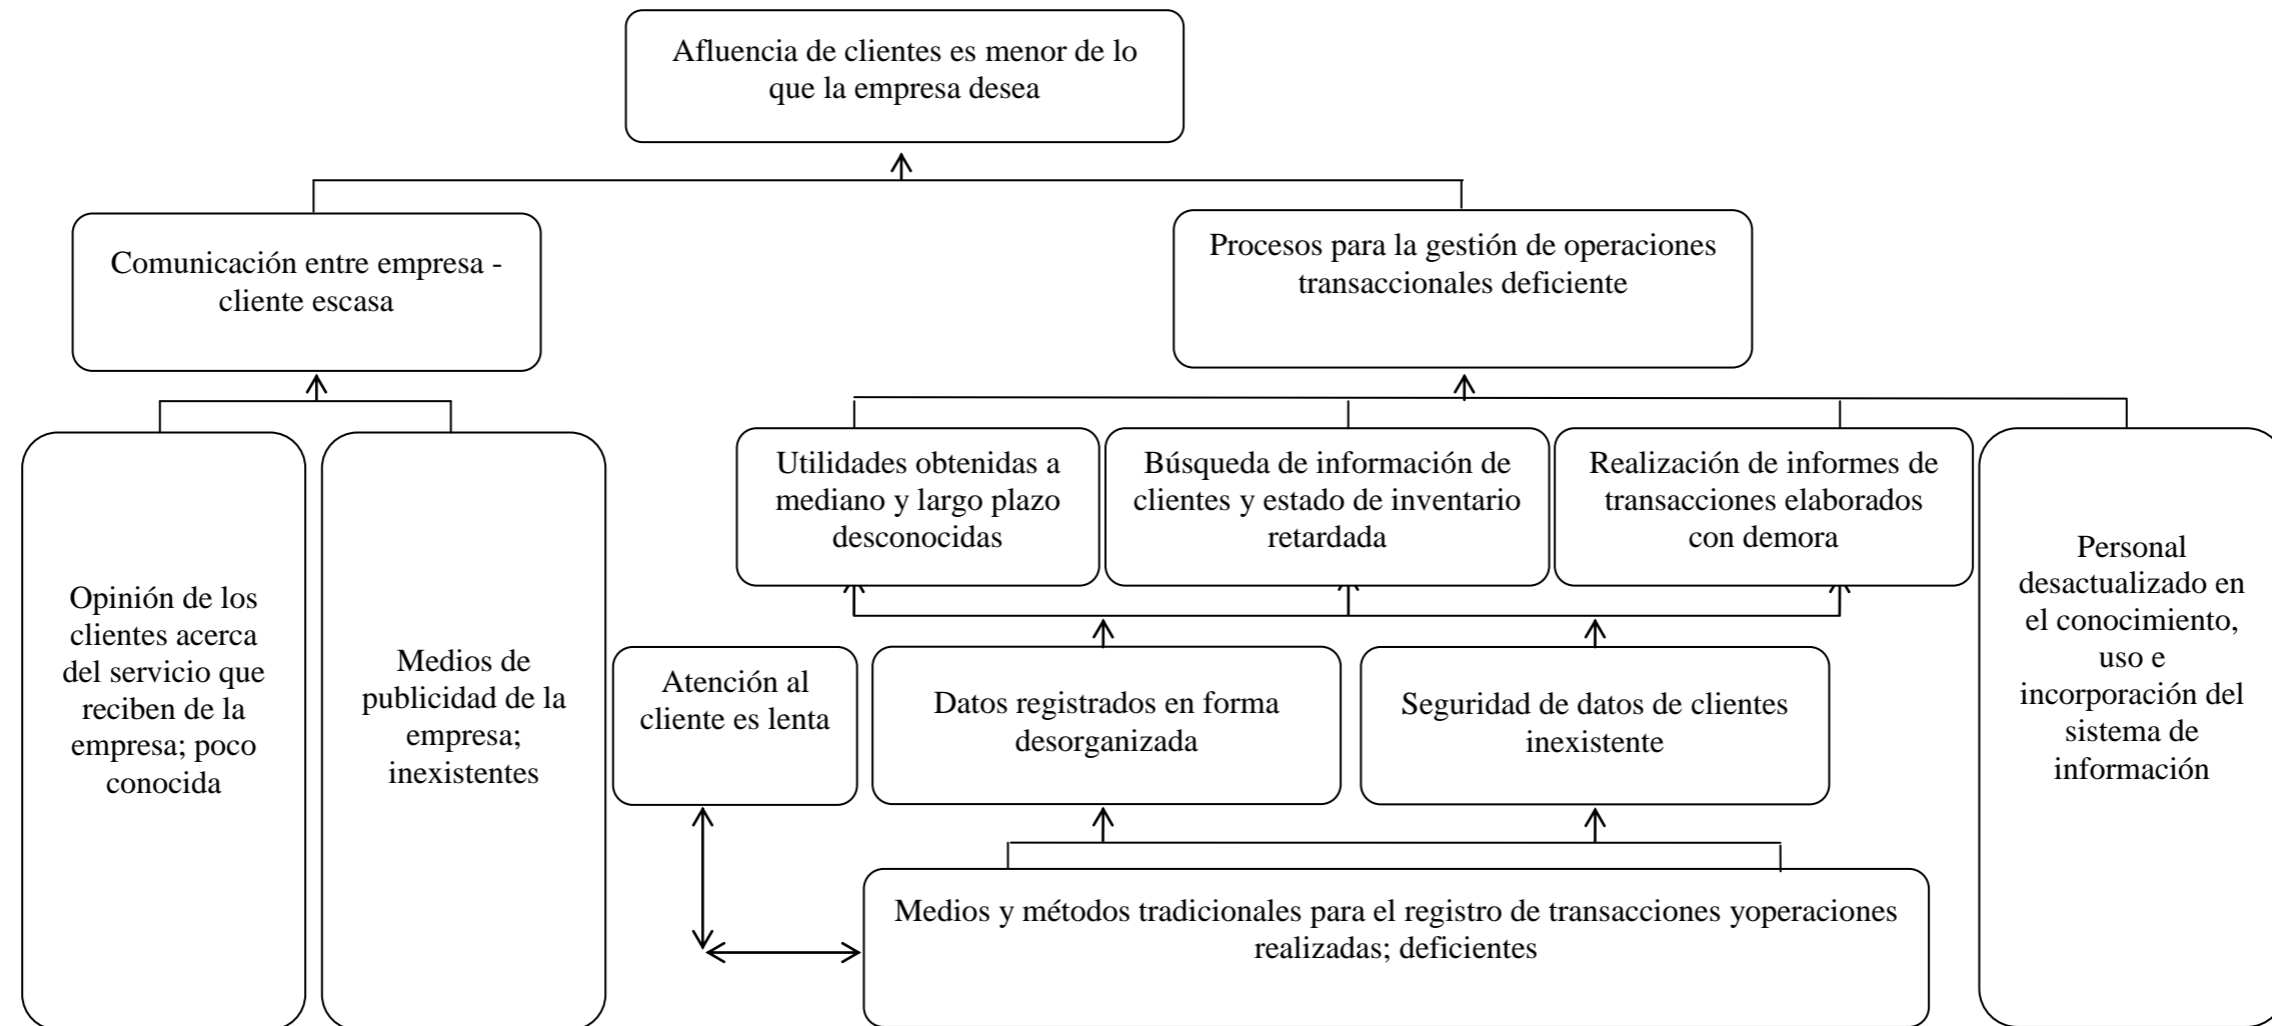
Afluencia de clientes es menor de lo que la empresa desea

Comunicación entre empresa - cliente escasa

Procesos para la gestión de operaciones transaccionales deficiente

Opinión de los clientes acerca del servicio que reciben de la empresa; poco conocida

Medios de publicidad de la empresa; inexistentes

Utilidades obtenidas a mediano y largo plazo desconocidas

Búsqueda de información de clientes y estado de inventario retardada

Realización de informes de transacciones elaborados con demora

Personal desactualizado en el conocimiento, uso e incorporación del sistema de información

Atención al cliente es lenta

Datos registrados en forma desorganizada

Seguridad de datos de clientes inexistente

Medios y métodos tradicionales para el registro de transacciones yoperaciones realizadas; deficientes